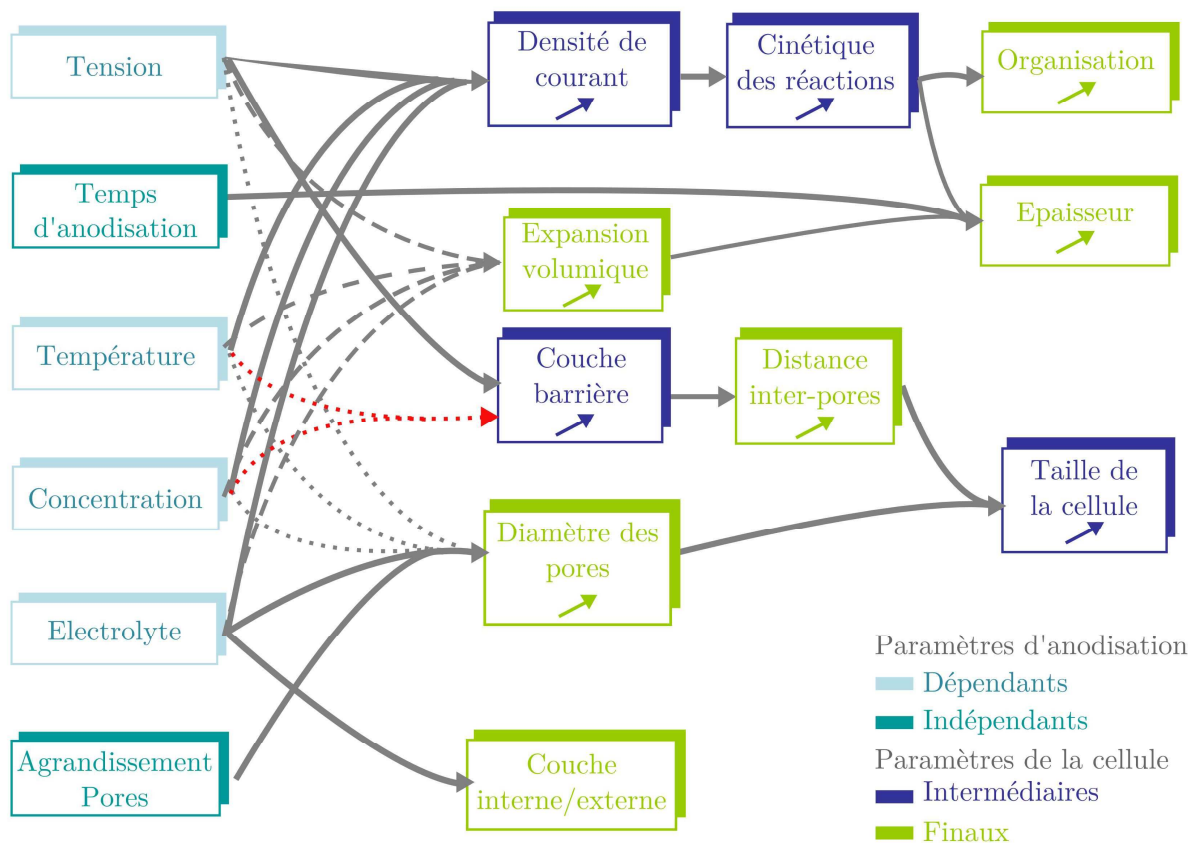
Tension

Temps d'anodisation

Température

Concentration

Electrolyte

Agrandissement Pores

Densité de courant

Cinétique des réactions

Organisation

Epaisseur

Expansion volumique

Couche barrière

Distance inter-pores

Taille de la cellule

Diamètre des pores

Couche interne/externe

Paramètres d'anodisation
Dépendants
Indépendants
Paramètres de la cellule
Intermédiaires
Finaux